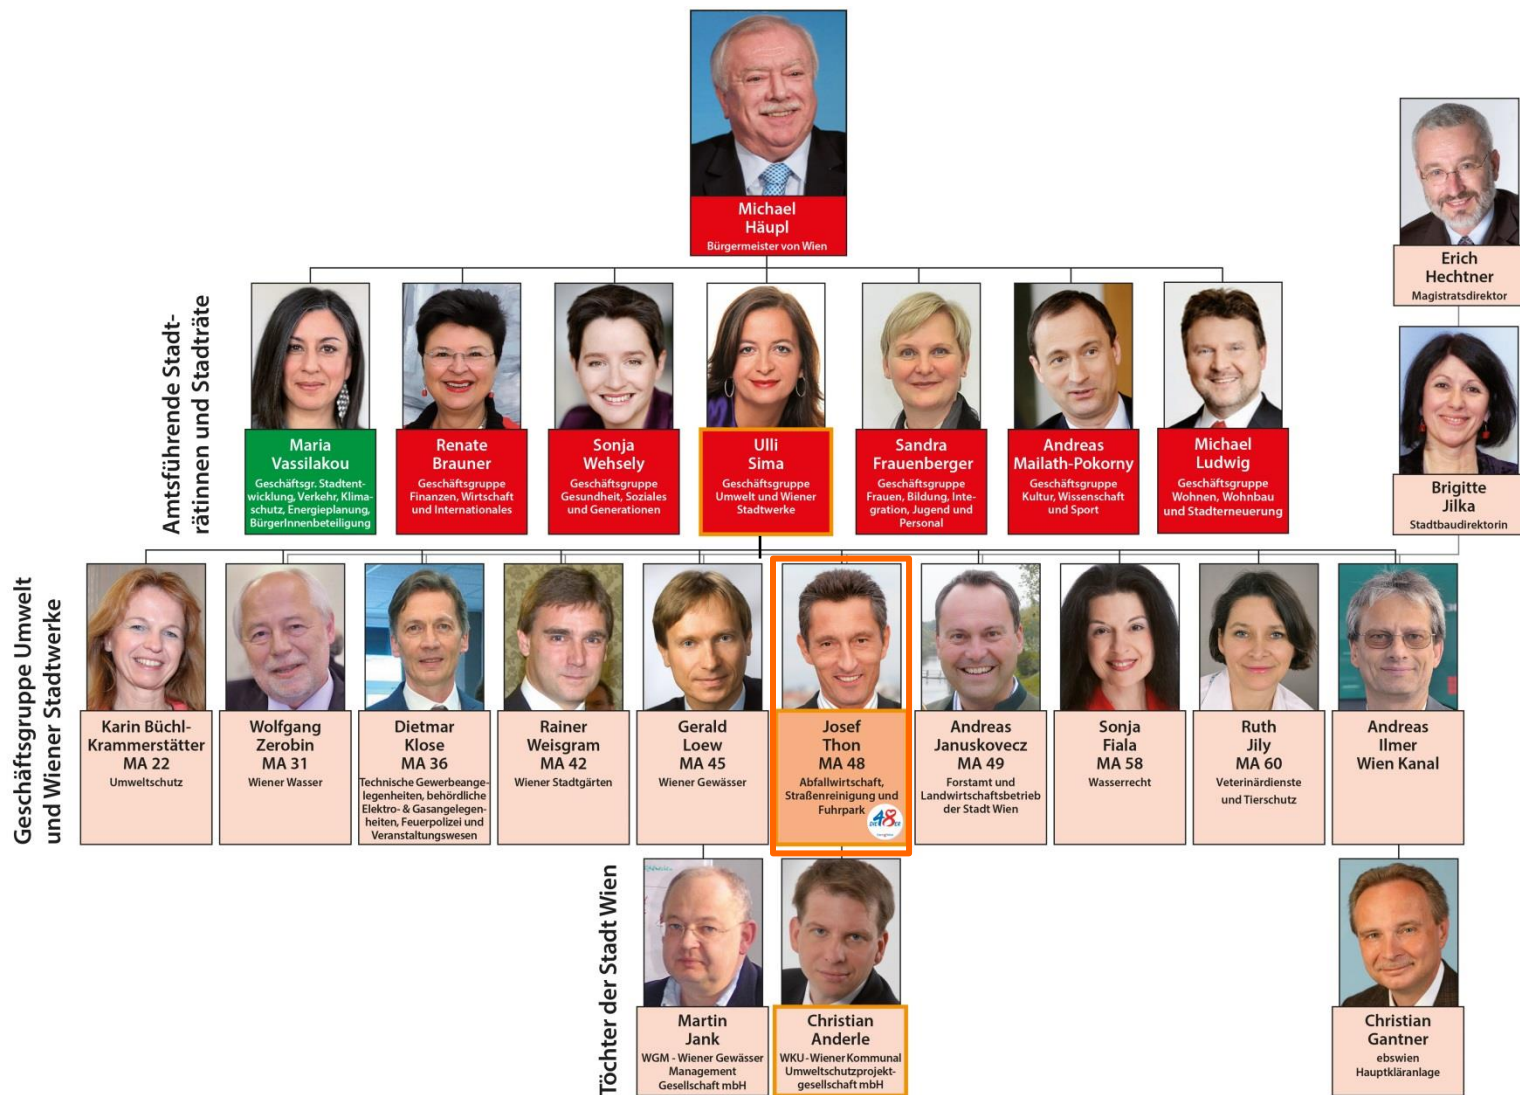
Michael
Häupl
Bürgermeister von Wien

Erich
Hechtner
Magistratsdirektor

Brigitte
Jilka
Stadtbaudirektorin

Amtsführende Stadträtinnen und Stadträte

Maria
Vassilakou
Geschäftsgr. Stadtentwicklung, Verkehr, Klimaschutz, Energieplanung, BürgerInnenbeteiligung

Renate
Brauner
Geschäftsgruppe Finanzen, Wirtschaft und Internationales

Sonja
Wehsely
Geschäftsgruppe Gesundheit, Soziales und Generationen

Ulli
Sima
Geschäftsgruppe Umwelt und Wiener Stadtwerke

Sandra
Frauenberger
Geschäftsgruppe Frauen, Bildung, Integration, Jugend und Personal

Andreas
Mailath-Pokorny
Geschäftsgruppe Kultur, Wissenschaft und Sport

Michael
Ludwig
Geschäftsgruppe Wohnen, Wohnbau und Stadterneuerung

Geschäftsgruppe Umwelt und Wiener Stadtwerke

Karin Büchl-Krammerstätter
MA 22
Umweltschutz

Wolfgang
Zerobin
MA 31
Wiener Wasser

Dietmar
Klose
MA 36
Technische Gewerbeangelegenheiten, behördliche Elektro- & Gasangelegenheiten, Feuerpolizei und Veranstaltungswesen

Rainer
Weisgram
MA 42
Wiener Stadtgärten

Gerald
Loew
MA 45
Wiener Gewässer

Josef
Thon
MA 48
Abfallwirtschaft, Straßenreinigung und Fuhrpark

Andreas
Januskovecz
MA 49
Forstamt und Landwirtschaftsbetrieb der Stadt Wien

Sonja
Fiala
MA 58
Wasserrecht

Ruth
Jily
MA 60
Veterinärdienste und Tierschutz

Andreas
Ilmer
Wien Kanal

Töchter der Stadt Wien

Martin
Jank
WGM - Wiener Gewässer Management Gesellschaft mbH

Christian
Anderle
WKU - Wiener Kommunal Umweltschutzprojektgesellschaft mbH

Christian
Gantner
ebswien
Hauptkläranlage